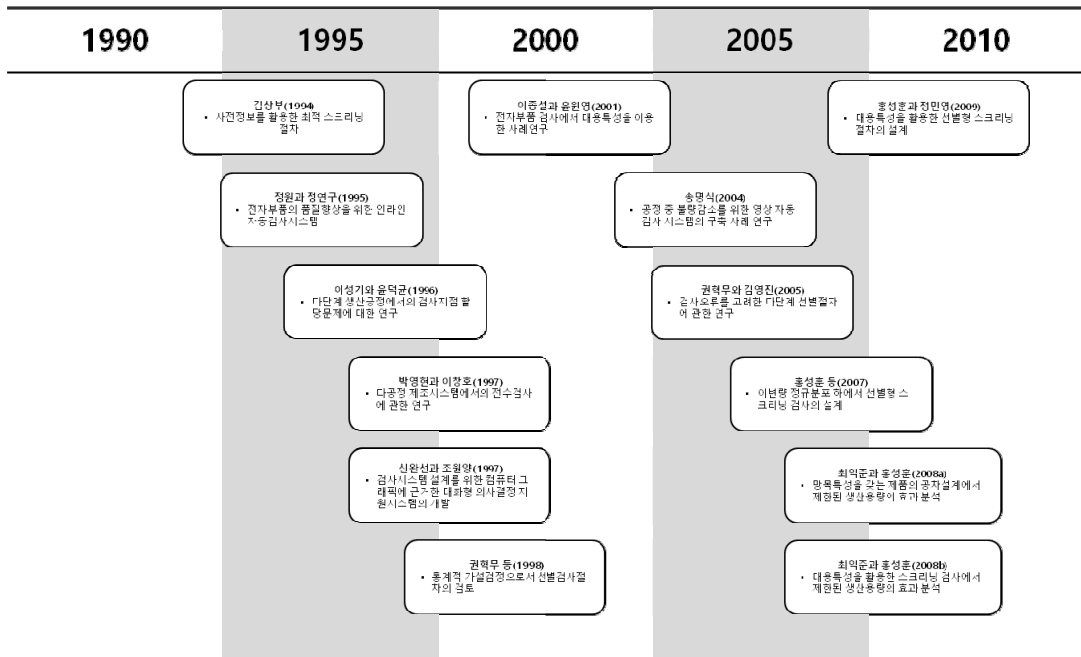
1990 1995 2000 2005 2010

김상부(1994)
• 사전정보를 활용한 최적 스크리닝 절차

정원과 정연구(1995)
• 전자부품의 품질향상을 위한 인라인 자동검사시스템

이성기와 윤덕균(1996)
• 다단계 생산공정에서의 검사지점 할당문제에 대한 연구

박영현과 이창호(1997)
• 다공정 제조시스템에서의 전수검사에 관한 연구

신완선과 조원양(1997)
• 검사시스템 설계를 위한 컴퓨터 그래픽에 근거한 대화형 의사결정 지원시스템의 개발

권혁무 등(1998)
• 통계적 가설검정으로서 선별검사절차의 검토

이종설과 윤원영(2001)
• 전자부품 검사에서 대용특성을 이용한 사례연구

송명식(2004)
• 공정 중 불량감소를 위한 영상 자동검사 시스템의 구축 사례 연구

권혁무와 김영진(2005)
• 검사오류를 고려한 다단계 선별절차에 관한 연구

홍성훈 등(2007)
• 이변량 정규분포 하에서 선별형 스크리닝 검사의 설계

최익준과 홍성훈(2008a)
• 망목특성을 갖는 제품의 공차설계에서 제한된 생산용량의 효과 분석

최익준과 홍성훈(2008b)
• 대용특성을 활용한 스크리닝 검사에서 제한된 생산용량의 효과 분석

홍성훈과 정민영(2009)
• 대용특성을 활용한 선별형 스크리닝 절차의 설계